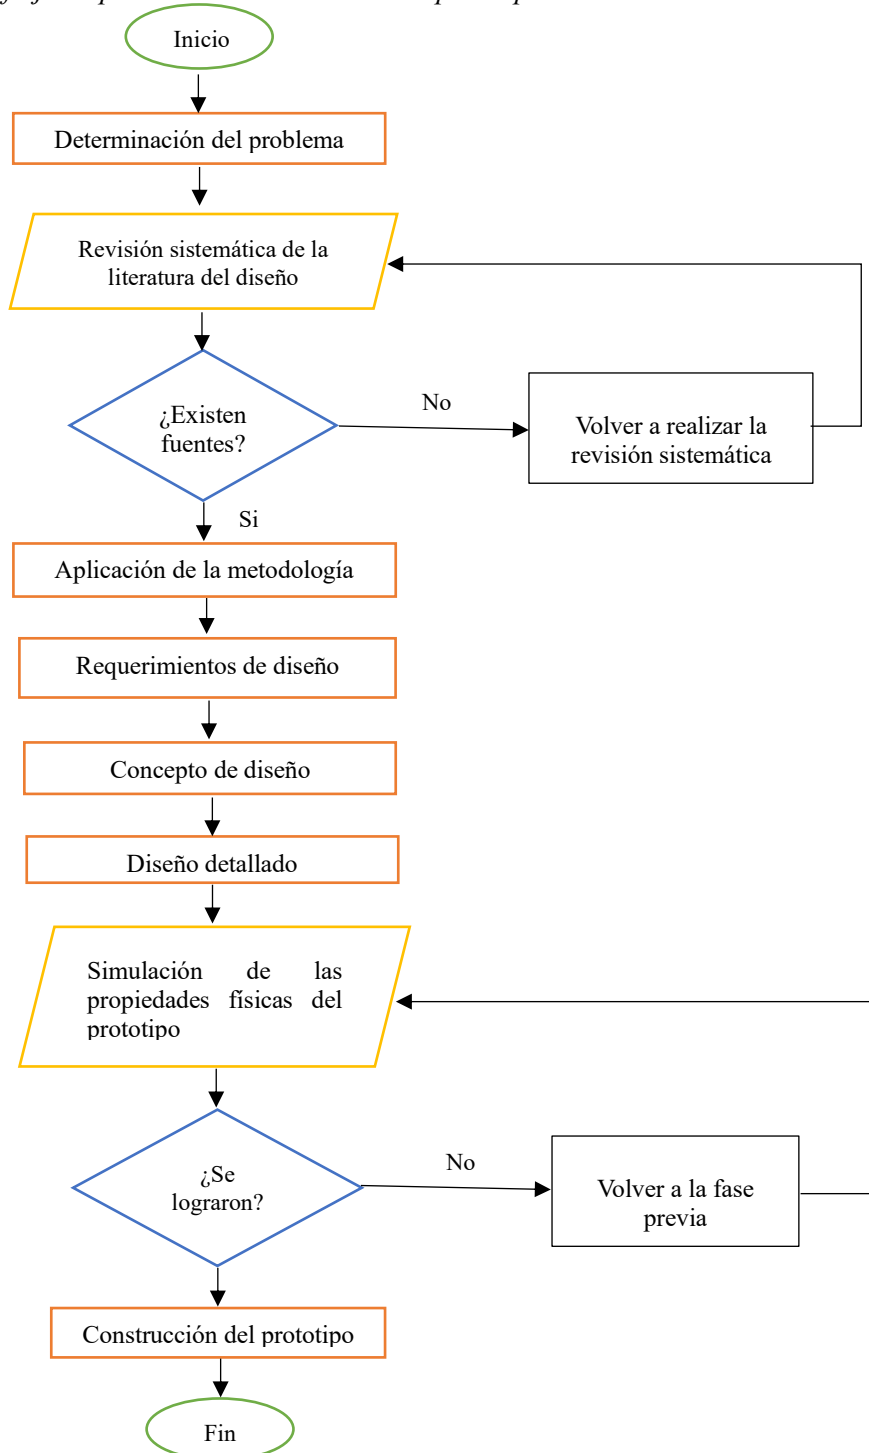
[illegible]

Inicio

Determinación del problema

Revisión sistemática de la literatura del diseño

¿Existen fuentes?

No

Volver a realizar la revisión sistemática

Si

Aplicación de la metodología

Requerimientos de diseño

Concepto de diseño

Diseño detallado

Simulación de las propiedades físicas del prototipo

¿Se lograron?

No

Volver a la fase previa

Construcción del prototipo

Fin